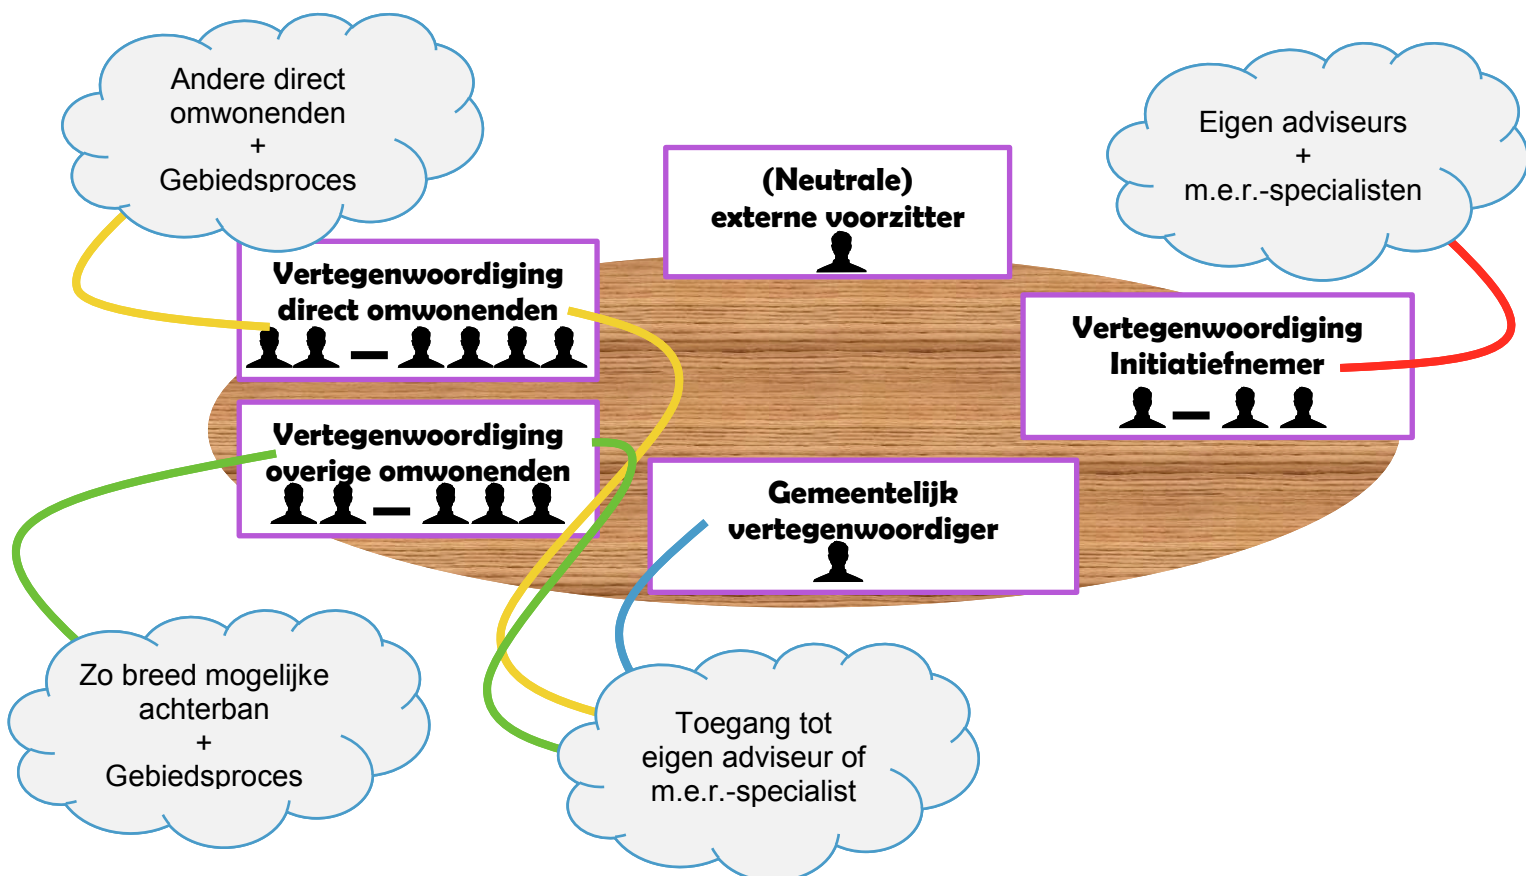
Andere direct omwonenden
+
Gebiedsproces

(Neutrale) externe voorzitter

Eigen adviseurs
+
m.e.r.-specialisten

Vertegenwoordiging direct omwonenden

Vertegenwoordiging Initiatiefnemer

Vertegenwoordiging overige omwonenden

Gemeentelijk vertegenwoordiger

Zo breed mogelijke achterban
+
Gebiedsproces

Toegang tot eigen adviseur of m.e.r.-specialist